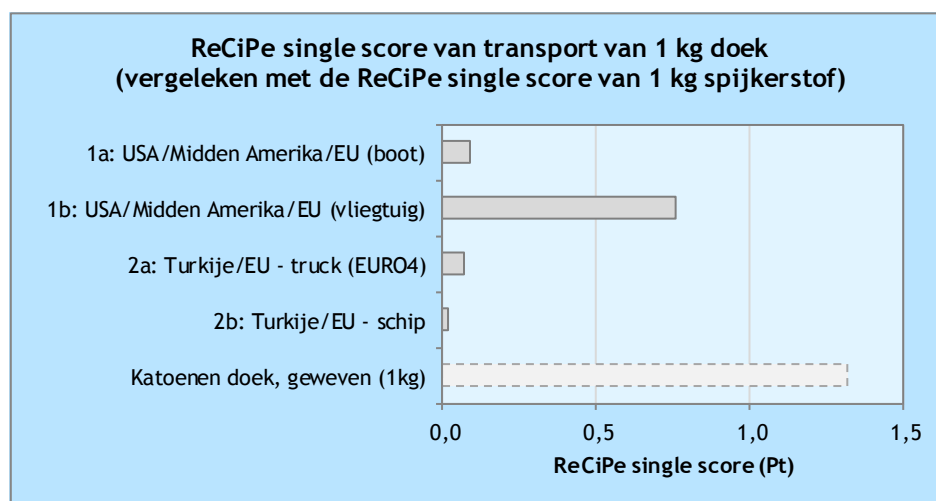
ReCiPe single score van transport van 1 kg doek
(vergeleken met de ReCiPe single score van 1 kg spijkerstof)

1a: USA/Midden Amerika/EU (boot)

1b: USA/Midden Amerika/EU (vliegtuig)

2a: Turkije/EU - truck (EURO4)

2b: Turkije/EU - schip

Katoenen doek, geweven (1kg)

0,0
0,5
1,0
1,5

ReCiPe single score (Pt)